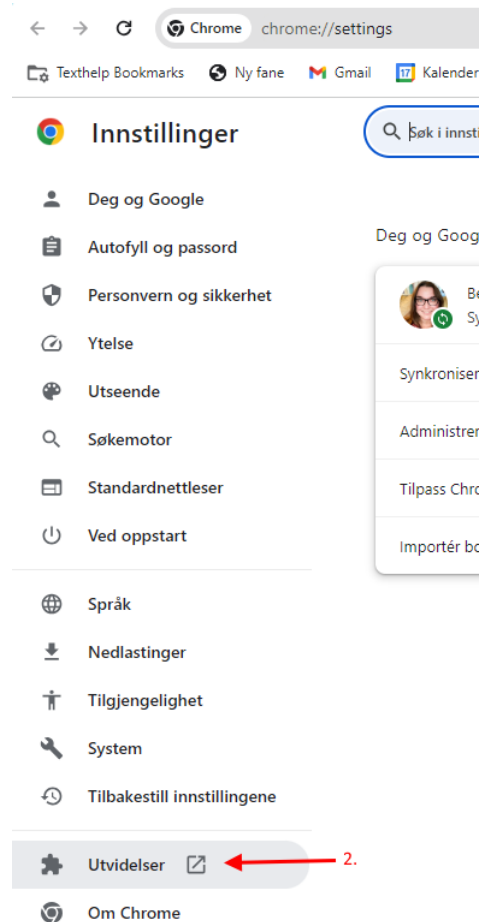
Chrome chrome://settings

Texthelp Bookmarks Ny fane Gmail Kalender

Innstillinger

Søk i innst

Deg og Google
Autofyll og passord
Personvern og sikkerhet
Ytelse
Utseende
Søkemotor
Standardnettleser
Ved oppstart

Språk
Nedlastinger
Tilgjengelighet
System
Tilbakestill innstillingene

Utvidelser
Om Chrome

2.

Deg og Goog

Be
Sy

Synkroniser

Administrer

Tilpass Chro

Importér bo